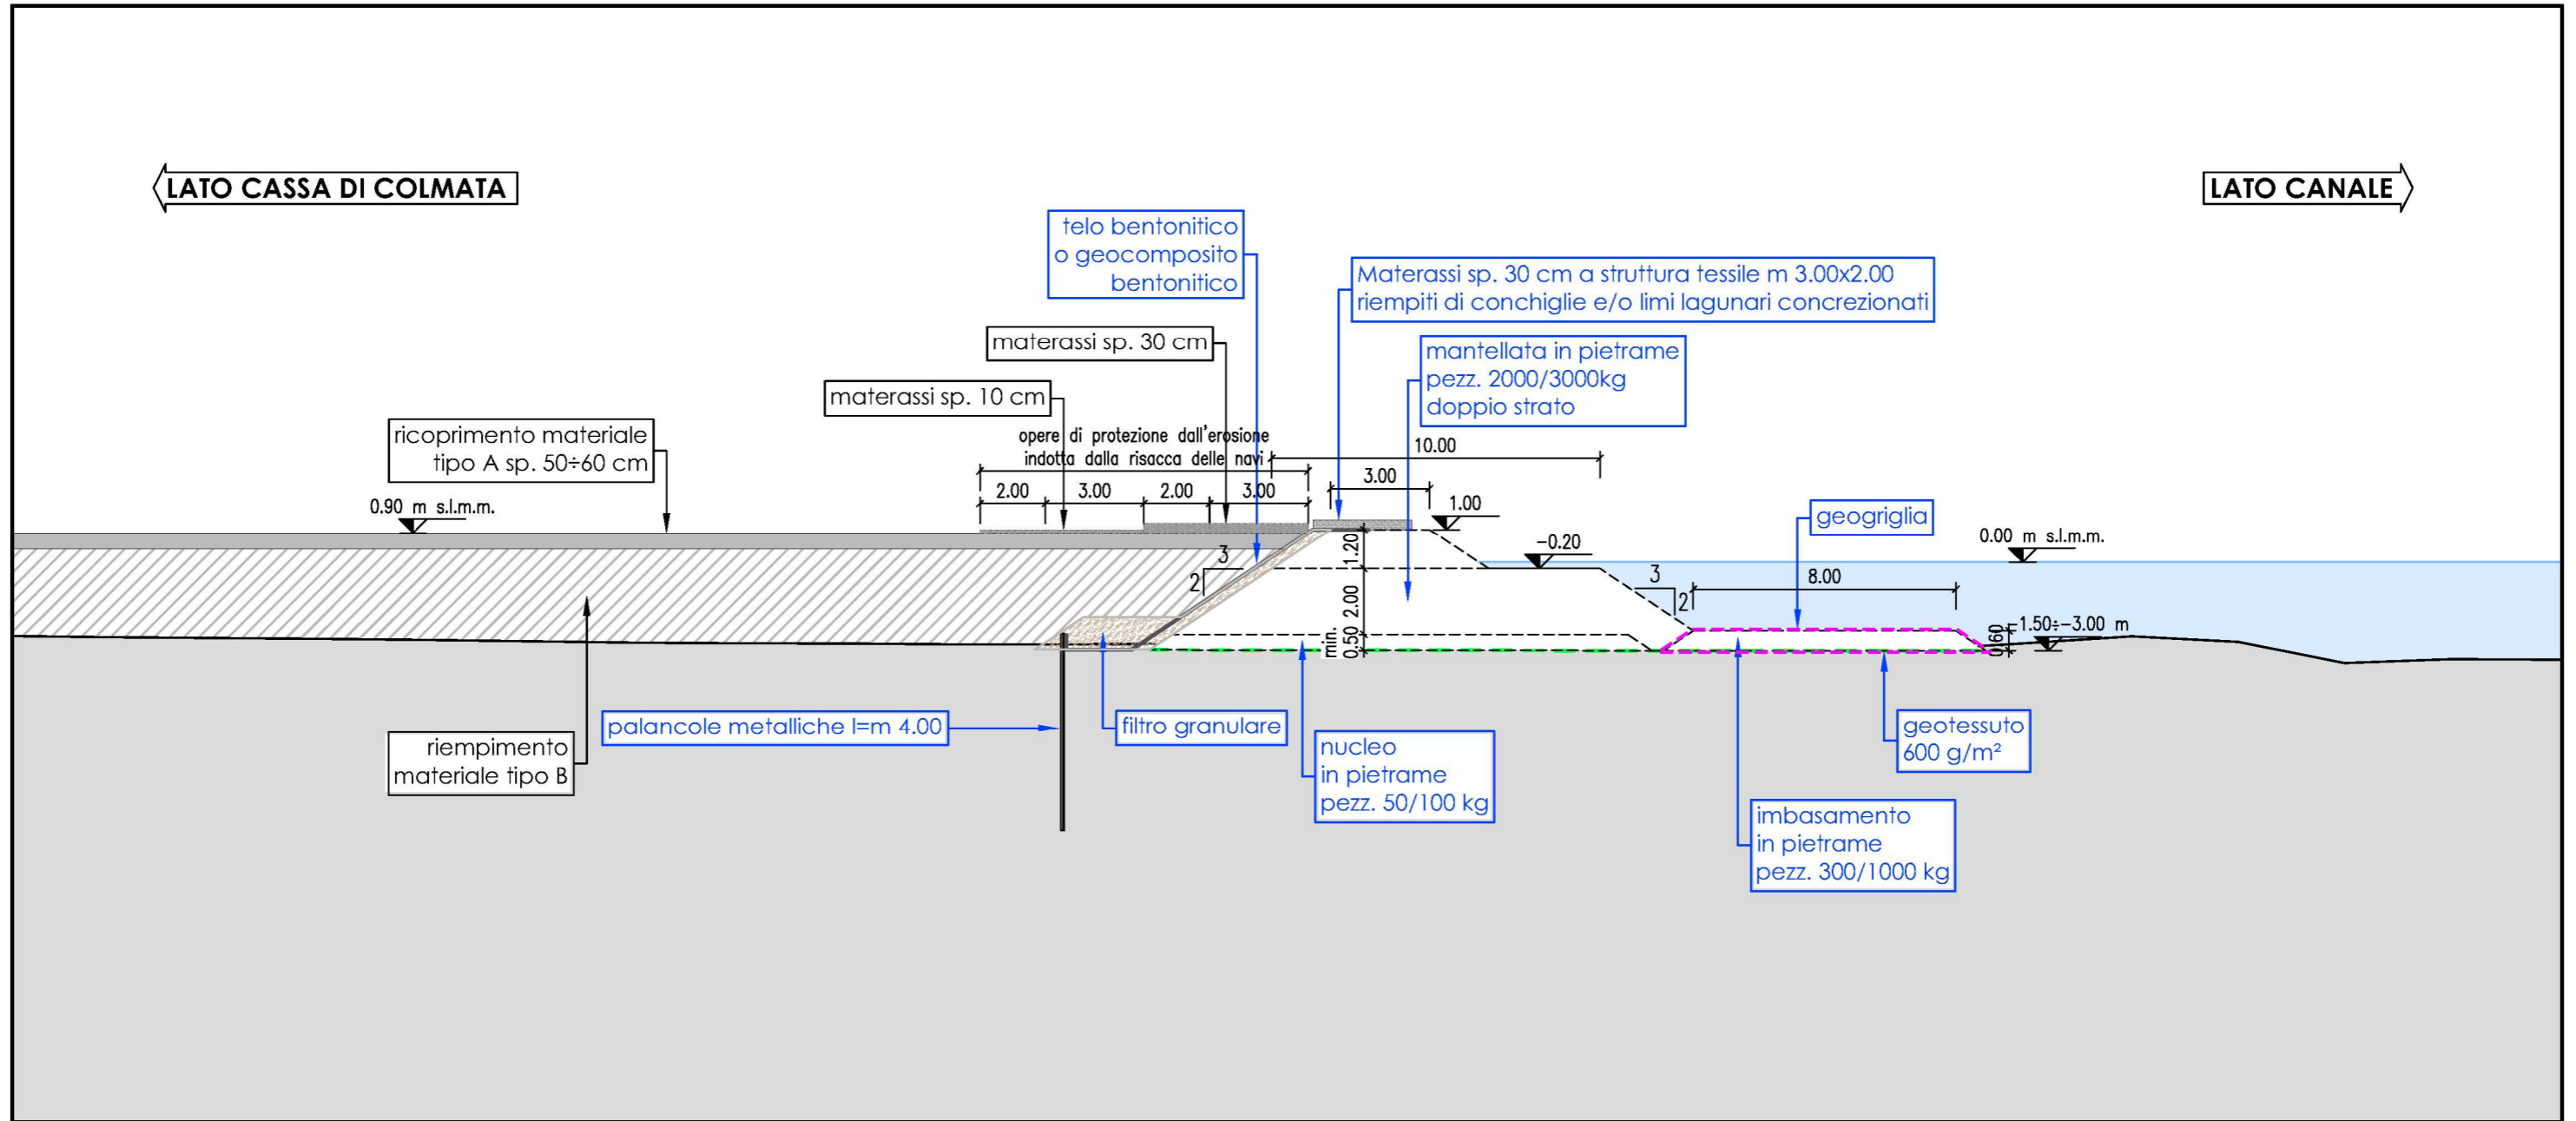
LATO CASSA DI COLMATA

LATO CANALE

telo bentonitico o geocomposito bentonitico

Materassi sp. 30 cm a struttura tessile m 3.00x2.00 riempiti di conchiglie e/o limi lagunari concrezionati

materassi sp. 30 cm

mantellata in pietrame pezz. 2000/3000kg doppio strato

materassi sp. 10 cm

ricoprimento materiale tipo A sp. 50÷60 cm

opere di protezione dall'erosione indotta dalla risacca delle navi

10.00

3.00

1.00

2.00

3.00

2.00

3.00

0.90 m s.l.m.m.

-0.20

geogriglia

0.00 m s.l.m.m.

3

2

1.20

2.00

min. 0.50

3

2

8.00

0.60

-1.50÷-3.00 m

palancole metalliche l=m 4.00

filtro granulare

riempimento materiale tipo B

nucleo in pietrame pezz. 50/100 kg

geotessuto 600 g/m²

imbasamento in pietrame pezz. 300/1000 kg